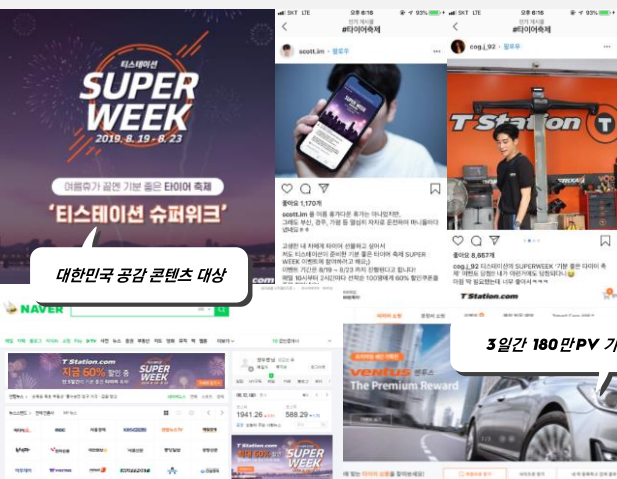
티스테이션
SUPER WEEK
2019. 8. 19 - 8. 23
여름휴가 끝엔 기분 좋은 타이어 축제
'티스테이션 슈퍼위크'

대한민국 공감 콘텐츠 대상

SKT LTE 오후 6:16 93%
인기 게시물
#타이어축제
scott.im · 팔로우
좋아요 1,170개
scott.im 올 여름 휴가다운 휴가는 떠나질 못했지만, 그래도 부산, 경주, 가평 등 열심히 차 타고 다녔네요
고생한 내 차에게 타이어 선물하고 싶어서 저도 티스테이션이 준비한 기분 좋은 타이어 축제 SUPER WEEK 이벤트에 참여해봤어요
이벤트 기간은 8/19 ~ 8/23 까지 진행된다고 합니다!

SKT LTE 오후 6:16 93%
인기 게시물
#타이어축제
cog_j_92 · 팔로우
T Station
좋아요 8,867개
cog_j_92 티스테이션의 SUPERWEEK '기분 좋은 타이어 축제' 이벤트 당첨!
T Station.com

3일간 180만PV 기

NAVER
T Station.com
지금 60% 할인 중
SUPER WEEK
1941.26
588.29
T Station.com
SUPER WEEK
ventus
The Premium Reward